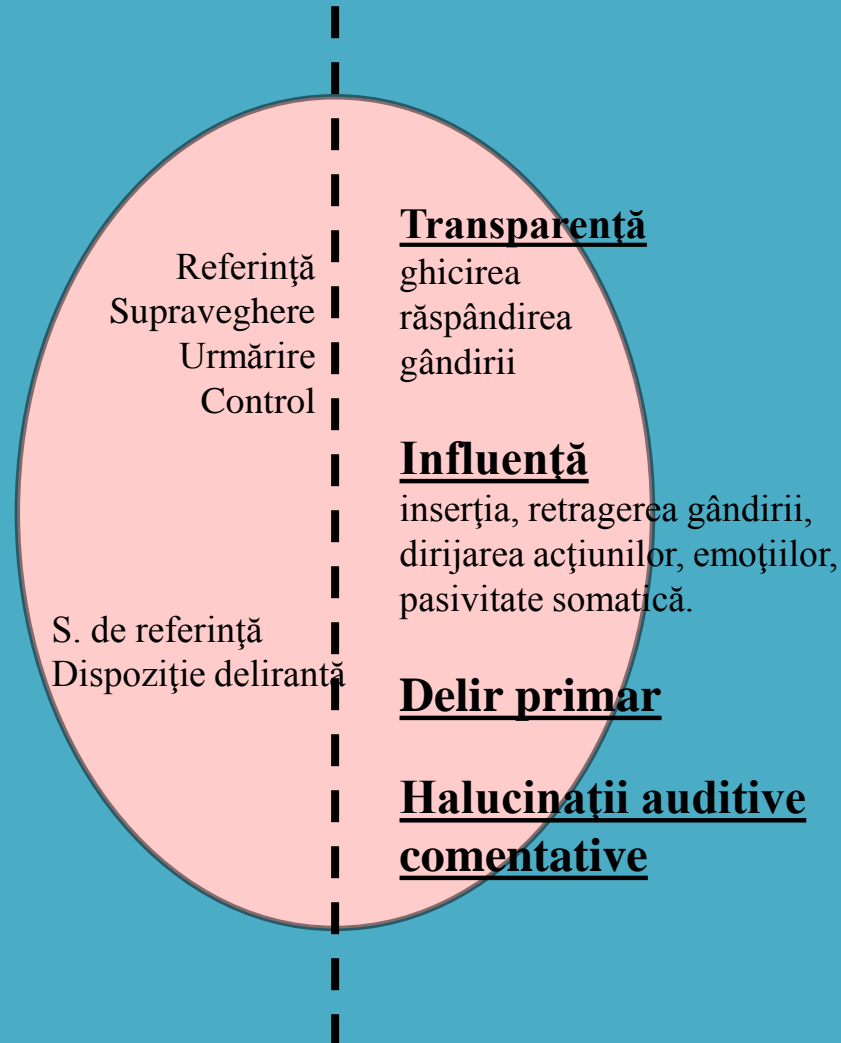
Referinţă
Supraveghere
Urmărire
Control

S. de referinţă
Dispoziţie delirantă

Transparenţă
ghicirea
răspândirea
gândirii

Influenţă
inserţia, retragerea gândirii, dirijarea acţiunilor, emoţiilor, pasivitate somatică.

Delir primar

Halucinaţii auditive comentative